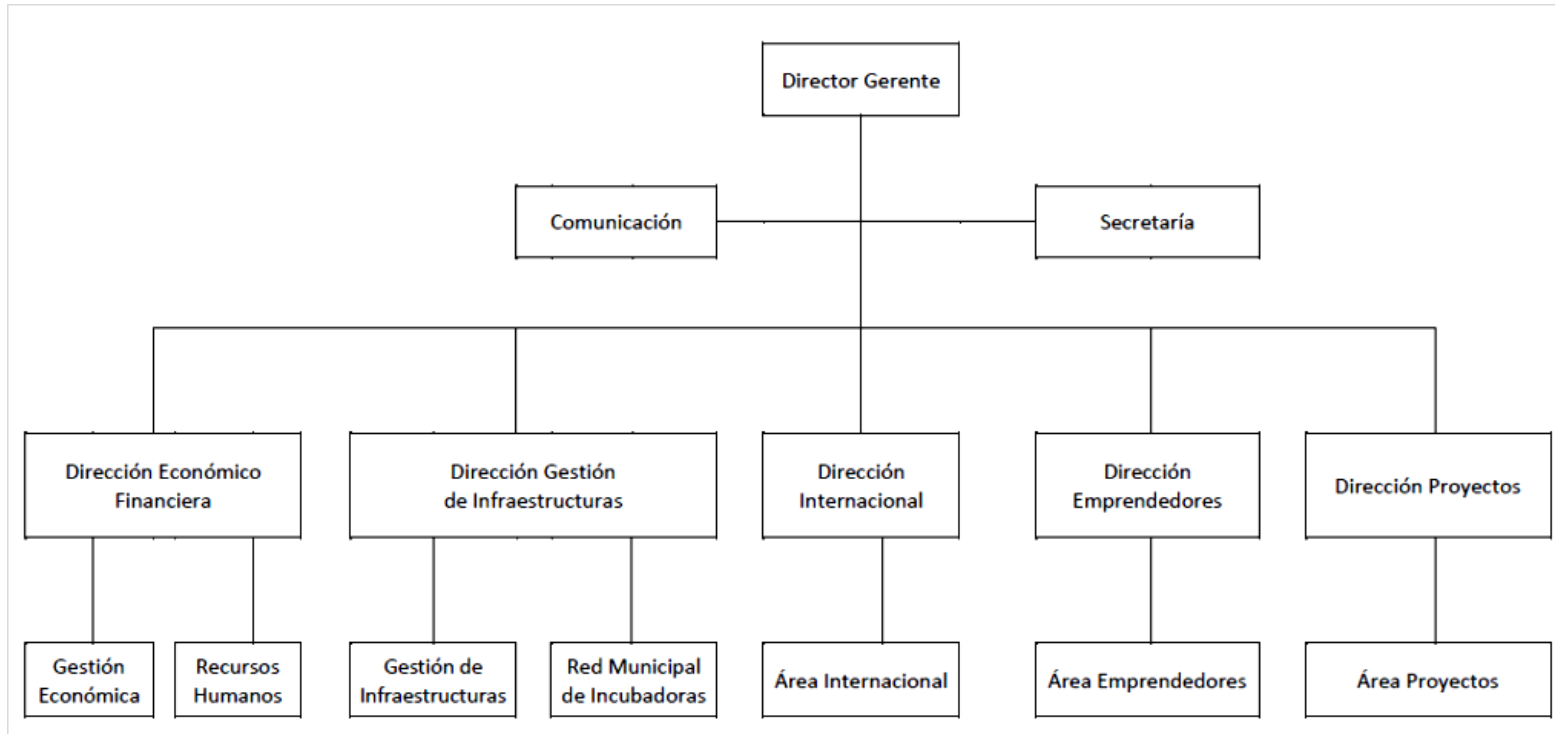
Director Gerente

Comunicación

Secretaría

Dirección Económico Financiera

Dirección Gestión de Infraestructuras

Dirección Internacional

Dirección Emprendedores

Dirección Proyectos

Gestión Económica

Recursos Humanos

Gestión de Infraestructuras

Red Municipal de Incubadoras

Área Internacional

Área Emprendedores

Área Proyectos